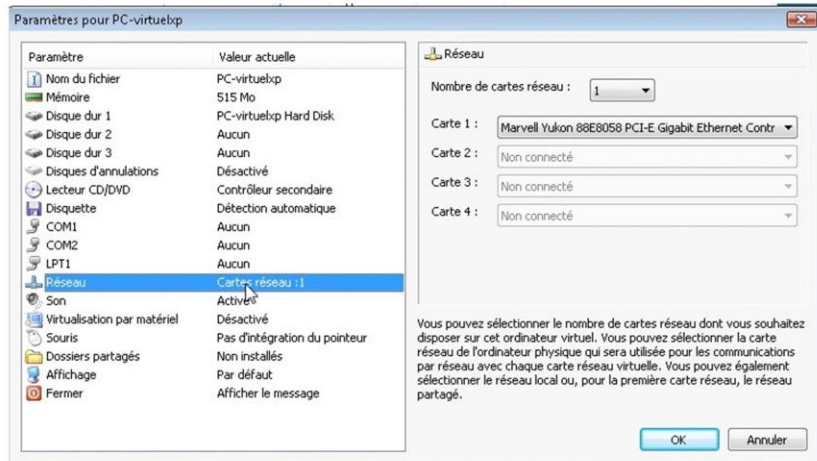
Paramètres pour PC-virtuelxp

| Paramètre | Valeur actuelle |
|---|---|
| Nom du fichier | PC-virtuelxp |
| Mémoire | 515 Mo |
| Disque dur 1 | PC-virtuelxp Hard Disk |
| Disque dur 2 | Aucun |
| Disque dur 3 | Aucun |
| Disques d'annulations | Désactivé |
| Lecteur CD/DVD | Contrôleur secondaire |
| Disquette | Détection automatique |
| COM1 | Aucun |
| COM2 | Aucun |
| LPT1 | Aucun |
| Réseau | Cartes réseau :1 |
| Son | Activé |
| Virtualisation par matériel | Désactivé |
| Souris | Pas d'intégration du pointeur |
| Dossiers partagés | Non installés |
| Affichage | Par défaut |
| Fermer | Afficher le message |

Réseau

Nombre de cartes réseau : 1

Carte 1 : Marvell Yukon 88E8058 PCI-E Gigabit Ethernet Contr

Carte 2 : Non connecté

Carte 3 : Non connecté

Carte 4 : Non connecté

Vous pouvez sélectionner le nombre de cartes réseau dont vous souhaitez disposer sur cet ordinateur virtuel. Vous pouvez sélectionner la carte réseau de l'ordinateur physique qui sera utilisée pour les communications par réseau avec chaque carte réseau virtuelle. Vous pouvez également sélectionner le réseau local ou, pour la première carte réseau, le réseau partagé.

OK

Annuler